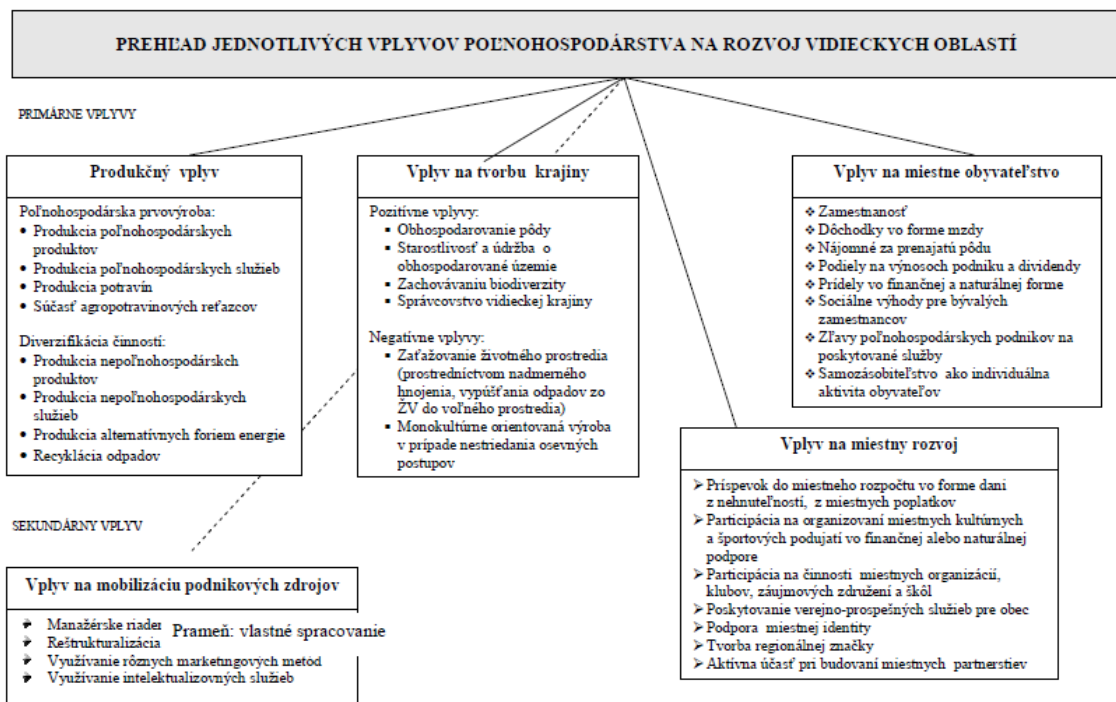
PREHĽAD JEDNOTLIVÝCH VPLYVOV POĽNOHOSPODÁRSTVA NA ROZVOJ VIDIECKYCH OBLASTÍ

PRIMÁRNE VPLYVY

Produkčný vplyv

Poľnohospodárska prvovýroba:
- Produkcia poľnohospodárskych produktov
- Produkcia poľnohospodárskych služieb
- Produkcia potravín
- Súčasť agropotravinových reťazcov

Diverzifikácia činností:
- Produkcia nepoľnohospodárskch produktov
- Produkcia nepoľnohospodárskych služieb
- Produkcia alternatívnych foriem energie
- Recyklácia odpadov

Vplyv na tvorbu krajiny

Pozitívne vplyvy:
- Obhospodarovanie pôdy
- Starostlivosť a údržba o obhospodarované územie
- Zachovávaniu biodiverzity
- Správcovstvo vidieckej krajiny

Negatívne vplyvy:
- Zaťažovanie životného prostredia (prostredníctvom nadmerného hnojenia, vypúšťania odpadov zo ŽV do voľného prostredia)
- Monokultúrne orientovaná výroba v prípade nestriedania osevných postupov

Vplyv na miestne obyvateľstvo

- Zamestnanosť
- Dôchodky vo forme mzdy
- Nájomné za prenajatú pôdu
- Podiely na výnosoch podniku a dividendy
- Prídely vo finančnej a naturálnej forme
- Sociálne výhody pre bývalých zamestnancov
- Zľavy poľnohospodárskych podnikov na poskytované služby
- Samozásobiteľstvo ako individuálna aktivita obyvateľov

Vplyv na miestny rozvoj

- Príspevok do miestneho rozpočtu vo forme daní z nehnuteľností, z miestnych poplatkov
- Participácia na organizovaní miestnych kultúrnych a športových podujatí vo finančnej alebo naturálnej podpore
- Participácia na činnosti miestnych organizácií, klubov, záujmových združení a škôl
- Poskytovanie verejno-prospešných služieb pre obec
- Podpora miestnej identity
- Tvorba regionálnej značky
- Aktívna účasť pri budovaní miestnych partnerstiev

SEKUNDÁRNY VPLYV

Vplyv na mobilizáciu podnikových zdrojov

- Manažérske riader
- Reštrukturalizácia
- Využívanie rôznych marketingových metód
- Využívanie intelektualizovných služieb

Prameň: vlastné spracovanie